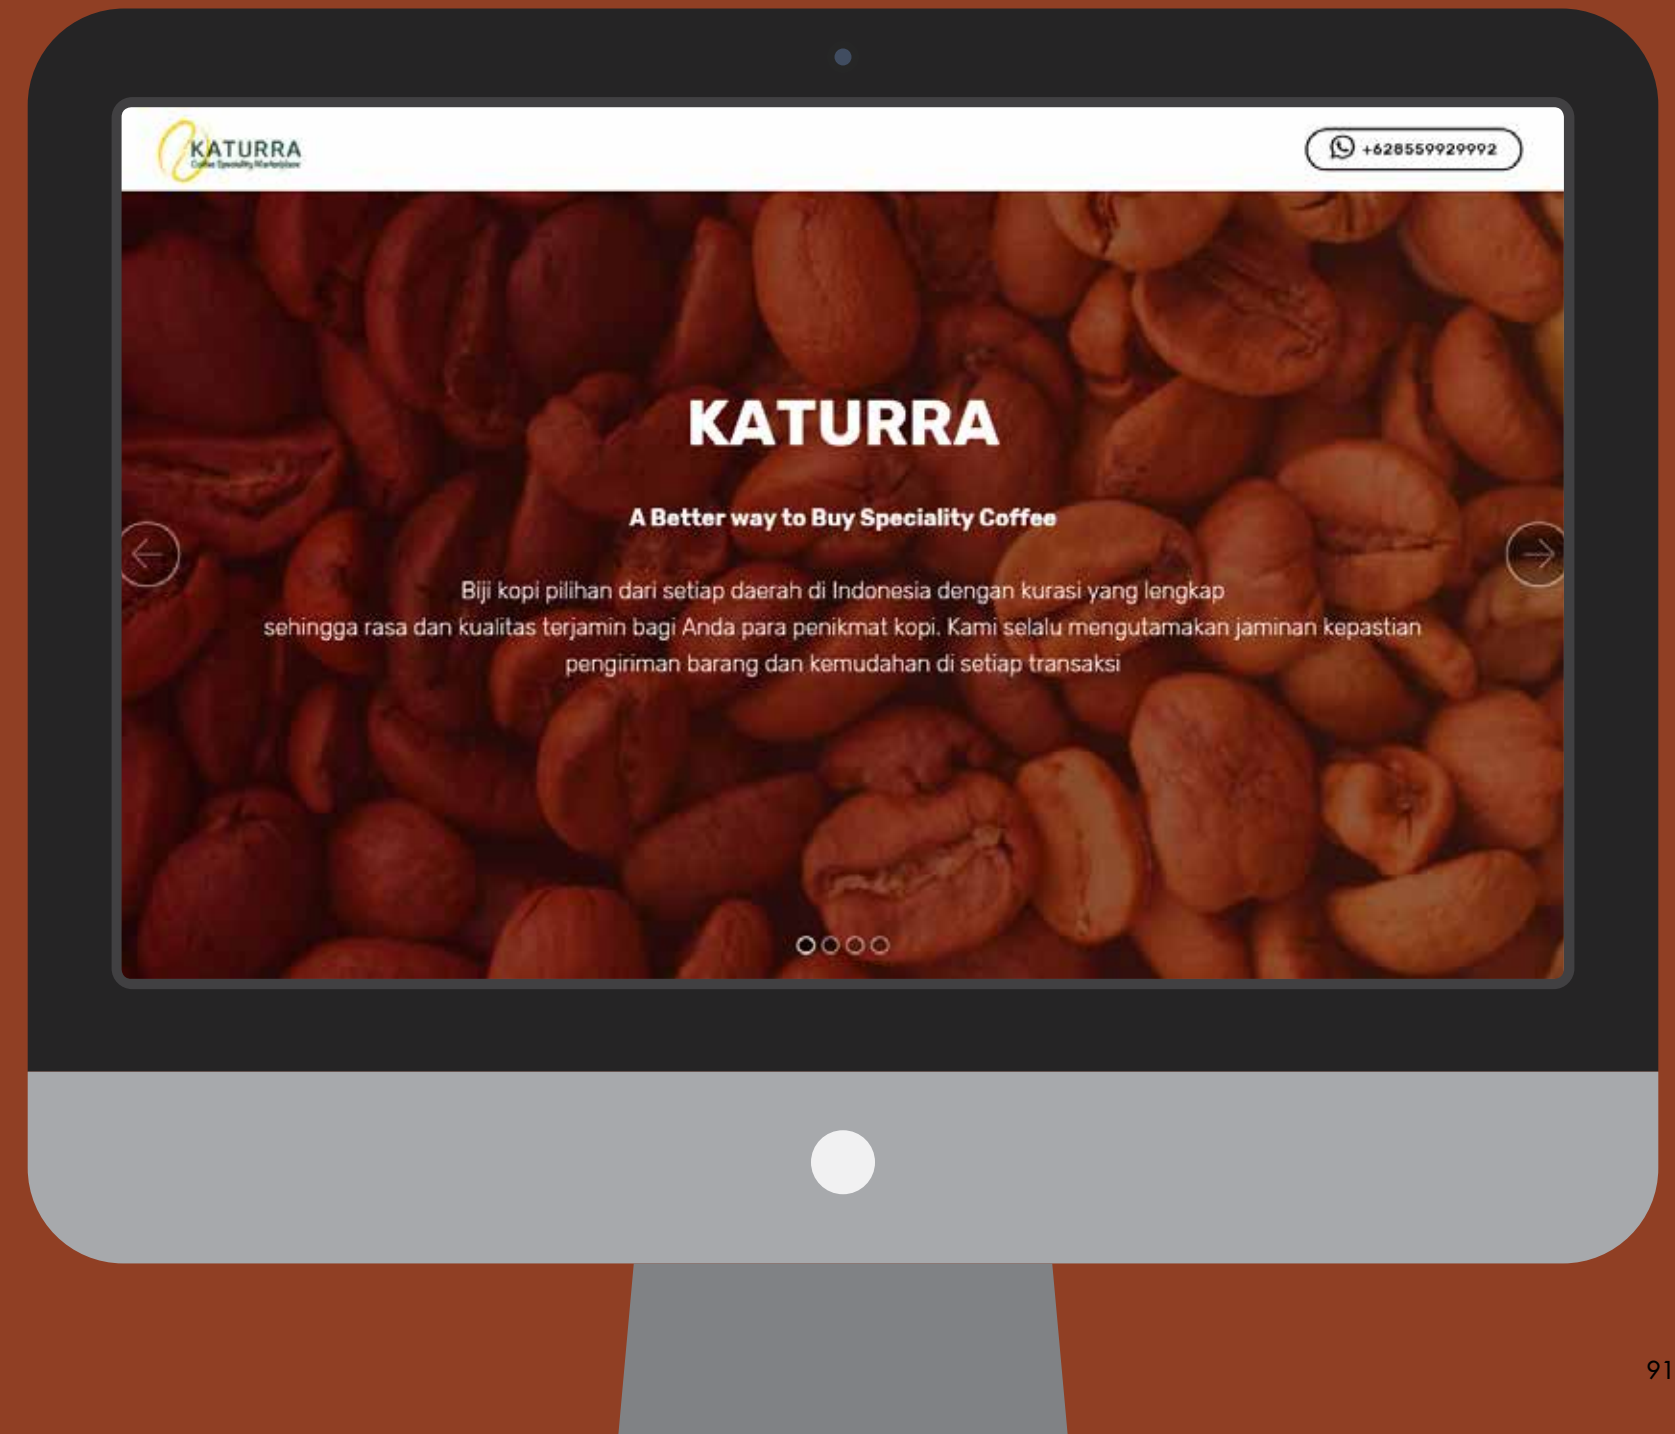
KATURRA
Coffee Speciality Marketplace

+628559929992

KATURRA

A Better way to Buy Speciality Coffee

Biji kopi pilihan dari setiap daerah di Indonesia dengan kurasi yang lengkap sehingga rasa dan kualitas terjamin bagi Anda para penikmat kopi. Kami selalu mengutamakan jaminan kepastian pengiriman barang dan kemudahan di setiap transaksi

91